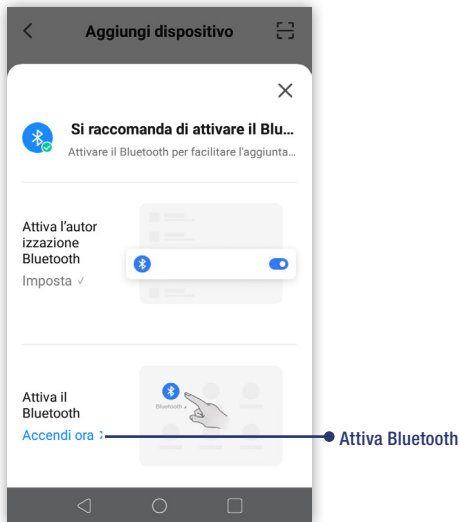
Aggiungi dispositivo

Si raccomanda di attivare il Blu...
Attivare il Bluetooth per facilitare l'aggiunta...

Attiva l'autorizzazione Bluetooth
Imposta ✓

Attiva il Bluetooth
Accendi ora >

Bluetooth

Attiva Bluetooth